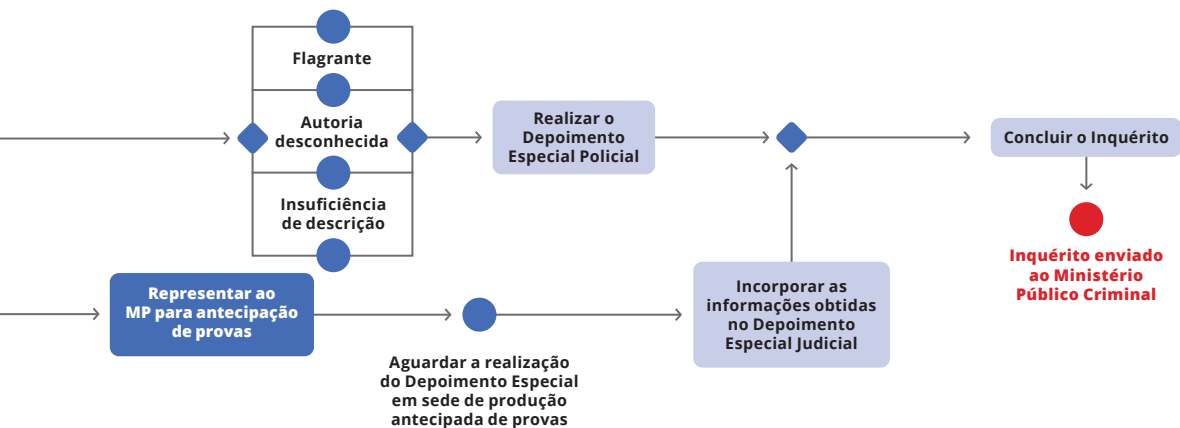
Flagrante

Autoria desconhecida

Insuficiência de descrição

Realizar o Depoimento Especial Policial

Concluir o Inquérito

Inquérito enviado ao Ministério Público Criminal

Representar ao MP para antecipação de provas

Aguardar a realização do Depoimento Especial em sede de produção antecipada de provas

Incorporar as informações obtidas no Depoimento Especial Judicial